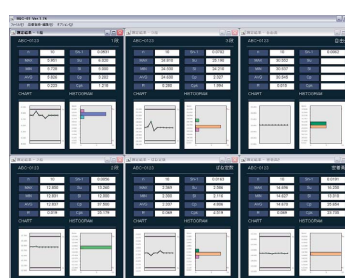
ABC-01 Ver.1.16
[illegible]

測定結果 - 一覧

ABC-0103 | 10X
| N | 10 | Std.1 | 0.0651 |
| MAX | 0.401 | Ca | 0.335 |
| MIN | 0.200 | Cp | 0.202 |
| AVG | 0.320 | Cp | 0.202 |
| R | 0.200 | Cpk | 1.216 |
CHART | HISTOGRAM

ABC-0103 | 2.0X
| N | 10 | | 0.0702 |
| MAX | 25.019 | | 25.166 |
| MIN | 24.998 | | 24.997 |
| AVG | 24.826 | | 0.007 |
| R | 0.200 | | 1.994 |
CHART | HISTOGRAM

ABC-0103
| N | 10 | | 0.0003 |
| MAX | 30.555 | | |
| MIN | 30.545 | | |
| AVG | 30.549 | | |
| R | 0.010 | | |
CHART | HISTOGRAM

ABC-0103
| N | 10 | | 0.0059 |
| MAX | 12.559 | | 12.530 |
| MIN | 12.509 | | 12.530 |
| AVG | 12.537 | | 12.500 |
| R | 0.018 | | 25.178 |
CHART | HISTOGRAM

ABC-0103 | 読取範囲
| N | 10 | | 0.0163 |
| MAX | 5.045 | | 0.096 |
| MIN | 0.068 | | 0.019 |
| AVG | 0.051 | | 0.038 |
| R | 0.044 | | 0.478 |
CHART | HISTOGRAM

ABC-0103 | 前 線
| N | 10 | | 0.0031 |
| MAX | 19.889 | | 10.235 |
| MIN | 19.827 | | 10.235 |
| AVG | 19.851 | | 10.000 |
| R | 0.069 | | 25.195 |
CHART | HISTOGRAM